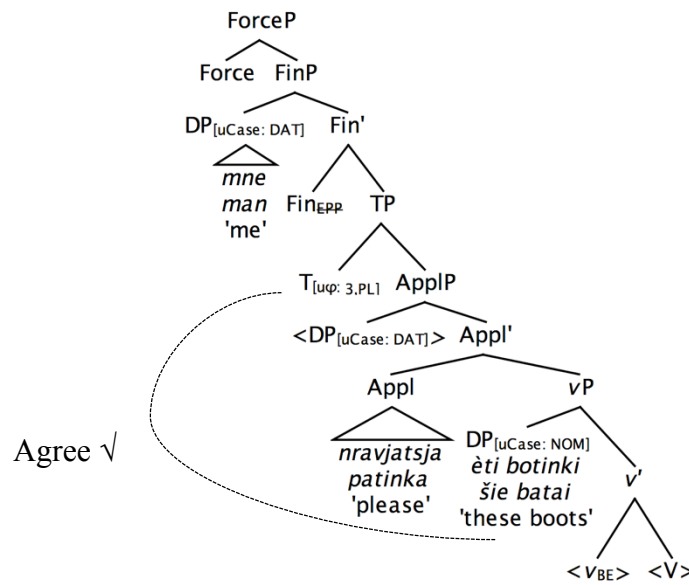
ForceP

Force FinP

$DP_{[uCase: DAT]}$ Fin'

mne
man
'me'

$Fin_{EPP}$ TP

$T_{[u\varphi: 3,PL]}$ ApplP

$<DP_{[uCase: DAT]}>$ Appl'

Appl $v$P

Agree √

nravjatsja
patinka
'please'

$DP_{[uCase: NOM]}$
èti botinki
šie batai
'these boots'

$v$'

$<v_{BE}>$ $<V>$